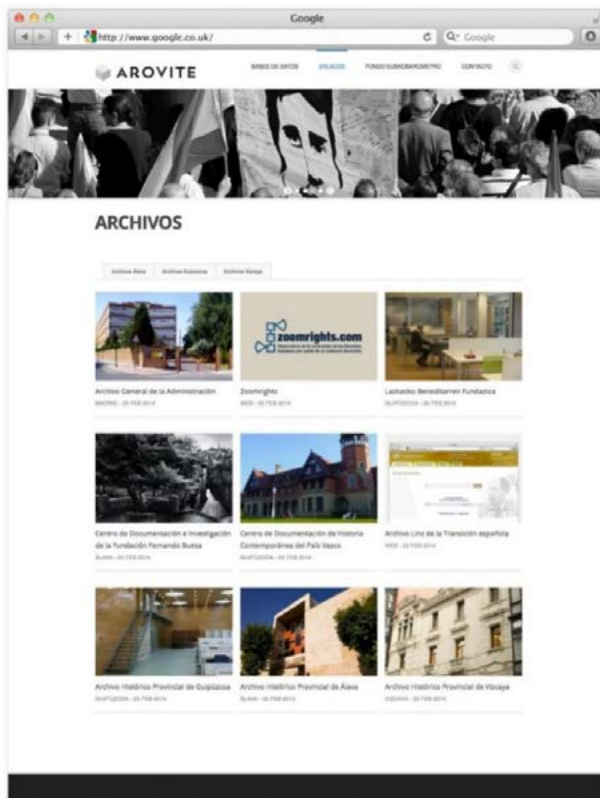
Google

http://www.google.co.uk/

Q- Google

AROVITE

BASES DE DATOS ENLACES FONDO EUROBARÓMETRO CONTACTO

ARCHIVOS

Archivos Base | Archivos Euskera | Archivos Vasque

zoomrights.com

Archivo General de la Administración
MADRID - 20 FEB 2014

Zoomrights
WEB - 20 FEB 2014

Lazkaoko Benediktarren Fundazioa
GUIPÚZCOA - 20 FEB 2014

Centro de Documentación e Investigación de la Fundación Fernando Buesa
ÁLAVA - 20 FEB 2014

Centro de Documentación de Historia Contemporánea del País Vasco
GUIPÚZCOA - 20 FEB 2014

Archivo Linz de la Transición española
WEB - 20 FEB 2014

Archivo Histórico Provincial de Guipúzcoa
GUIPÚZCOA - 20 FEB 2014

Archivo Histórico Provincial de Álava
ÁLAVA - 20 FEB 2014

Archivo Histórico Provincial de Vizcaya
VIZCAYA - 20 FEB 2014